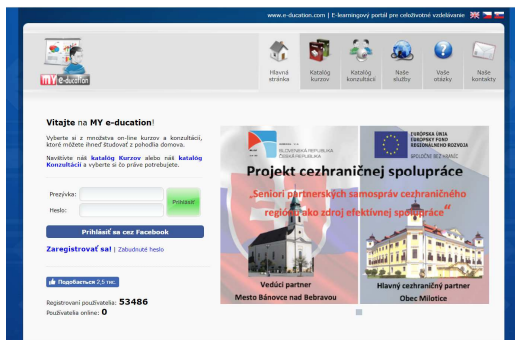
www.e-ducation.com | E-learningový portál pre celoživotné vzdelávanie

MY e-ducation

Hlavná stránka | Katalóg kurzov | Katalóg konzultácií | Naše služby | Vaše otázky | Naše kontakty

Vitajte na MY e-ducation!

Vyberte si z množstva on-line kurzov a konzultácií, ktoré môžete ihneď študovať z pohodlia domova.

Navštívte náš katalóg Kurzov alebo náš katalóg Konzultácií a vyberte si čo práve potrebujete.

Prezývka:

Heslo:

Prihlásiť

Prihlásiť sa cez Facebook

Zaregistrovať sa! | Zabudnuté heslo

Подобається 2,5 тис.

Registrovaní používatelia: 53486

Používatelia online: 0

SLOVENSKÁ REPUBLIKA ČESKÁ REPUBLIKA

EURÓPSKA ÚNIA EURÓPSKY FOND REGIONÁLNEHO ROZVOJA

BUDUJEME BEZ HRANÍC

Projekt cezhraničnej spolupráce

„Seniori partnerských samospráv cezhraničného regiónu ako zdroj efektívnej spolupráce"

Vedúci partner
Mesto Bánovce nad Bebravou

Hlavný cezhraničný partner
Obec Milotice